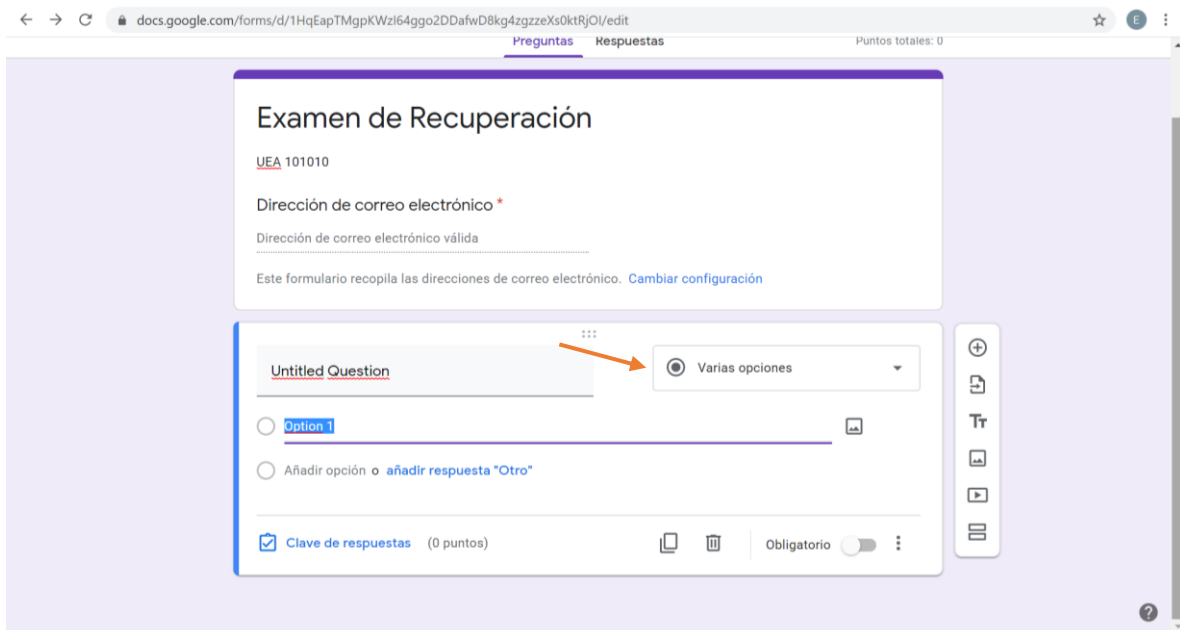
docs.google.com/forms/d/1HqEapTMgpKWzl64ggo2DDafwD8kg4zgzzeXs0ktRjOI/edit

E

Preguntas Respuestas Puntos totales: 0

Examen de Recuperación

UEA 101010

Dirección de correo electrónico *

Dirección de correo electrónico válida

Este formulario recopila las direcciones de correo electrónico. Cambiar configuración

Untitled Question

Varias opciones

Option 1

Añadir opción o añadir respuesta "Otro"

Clave de respuestas (0 puntos)

Obligatorio

Tт